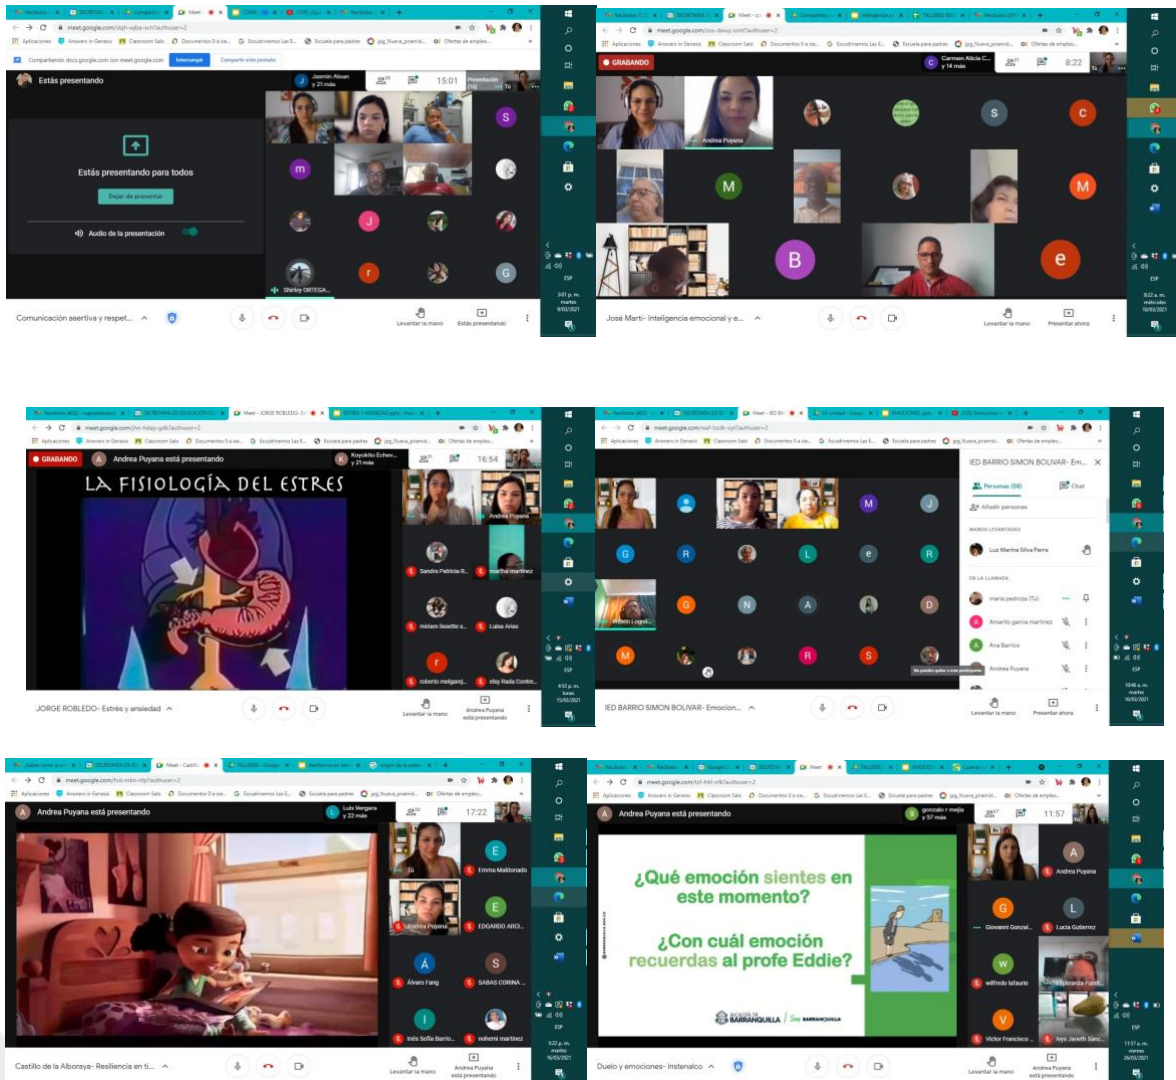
meet.google.com/dqh-wjbx-xcn?authuser=2

Aplicaciones Answers in Genesis Classroom Salo Documentos 0 a ce... Escudriñemos Las E... Escuela para padres jpg_Nueva_piramid... Ofertas de empleo...

Compartiendo docs.google.com con meet.google.com Interrumpir Compartir esta pestaña

Estás presentando

Jasmín Alvan y 21 más 15:01 Presentación (Tú)

Estás presentando para todos

Dejar de presentar

Audio de la presentación

Shirley ORTEGA...

Comunicación asertiva y respet...

Levantar la mano Estás presentando

3:01 p. m. martes 9/03/2021

GRABANDO

Carmen Alicia C... y 14 más 8:22

Andrea Puyana

José Martí- Inteligencia emocional y e...

Levantar la mano Presentar ahora

8:22 a. m. miércoles 10/03/2021

GRABANDO Andrea Puyana está presentando

Koyokito Echev... y 21 más 16:54

LA FISIOLOGÍA DEL ESTRES

Tú Andrea Puyana Sandra Patricia R... martha martinez miriam lisseth s... Luisa Arias roberto meliganj... elsy lliada Contre...

JORGE ROBLEDO- Estrés y ansiedad

Levantar la mano Andrea Puyana está presentando

4:55 p. m. lunes 15/03/2021

IED BARRIO SIMON BOLIVAR- Em...

Personas (56) Chat

Añadir personas

MANOS LEVANTADAS

Luz Marina Silva Parra

EN LA LLAMADA

maria pedroza (Tú)

Amarilis garcia martinez

Ana Barrios

Andrea Puyana

Wilson Logos...

No puedes quitar a este participante

IED BARRIO SIMON BOLIVAR- Emocion...

Levantar la mano Presentar ahora

10:46 a. m. martes 16/03/2021

Andrea Puyana está presentando

Luis Vergara y 22 más 17:22

Tú Emma Maldonado Andrea Puyana EDGARDO ARCI... Álvaro Fang SABAS CORINA... Inés Sofía Barrio... nohemi martinez

Castillo de la Alboraya- Resiliencia en ti...

Levantar la mano Andrea Puyana está presentando

5:22 p. m. martes 16/03/2021

meet.google.com/tzt-hbt-xlk?authuser=2

Andrea Puyana está presentando

gonzalo r mejia y 57 más 11:57

¿Qué emoción sientes en este momento?

¿Con cuál emoción recuerdas al profe Eddie?

BARRANQUILLA Soy BARRANQUILLA

Tú Andrea Puyana Giovanni Gonzal... Lucia Gutierrez wilfredo lafaurie Esperanza Fuent... Victor Francisco... Ivys Janeth Sánc...

Duelo y emociones- Instenalco

Levantar la mano Andrea Puyana está presentando

11:57 a. m. viernes 26/03/2021

ESP